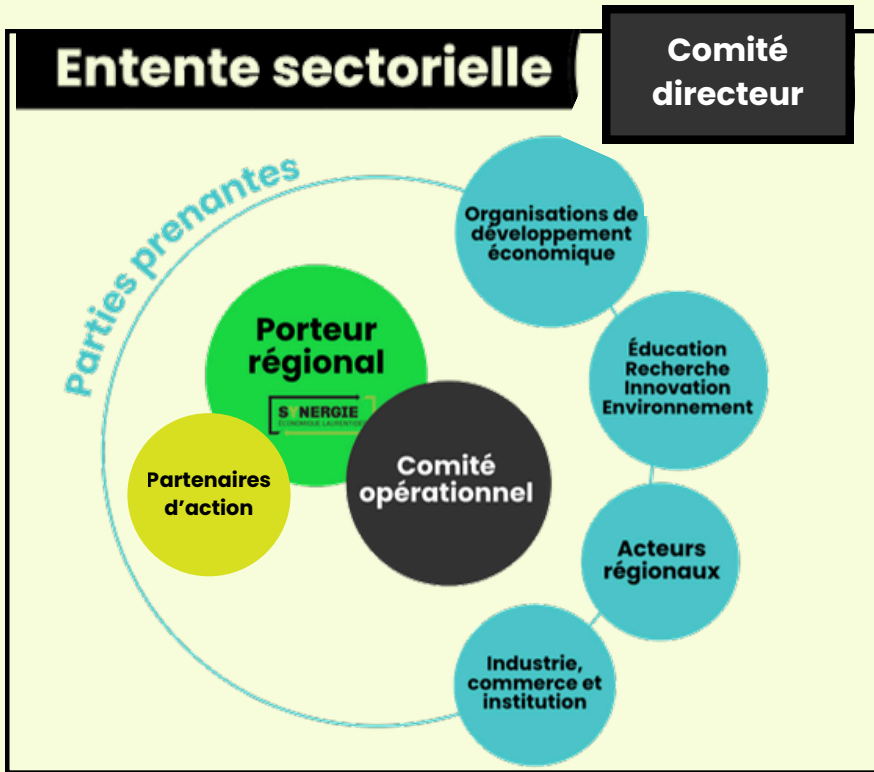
Entente sectorielle

Comité directeur

Parties prenantes

Organisations de développement économique

Éducation Recherche Innovation Environnement

Acteurs régionaux

Industrie, commerce et institution

Porteur régional

SYNERGIE
ÉCONOMIQUE LAURENTIDES

Comité opérationnel

Partenaires d'action